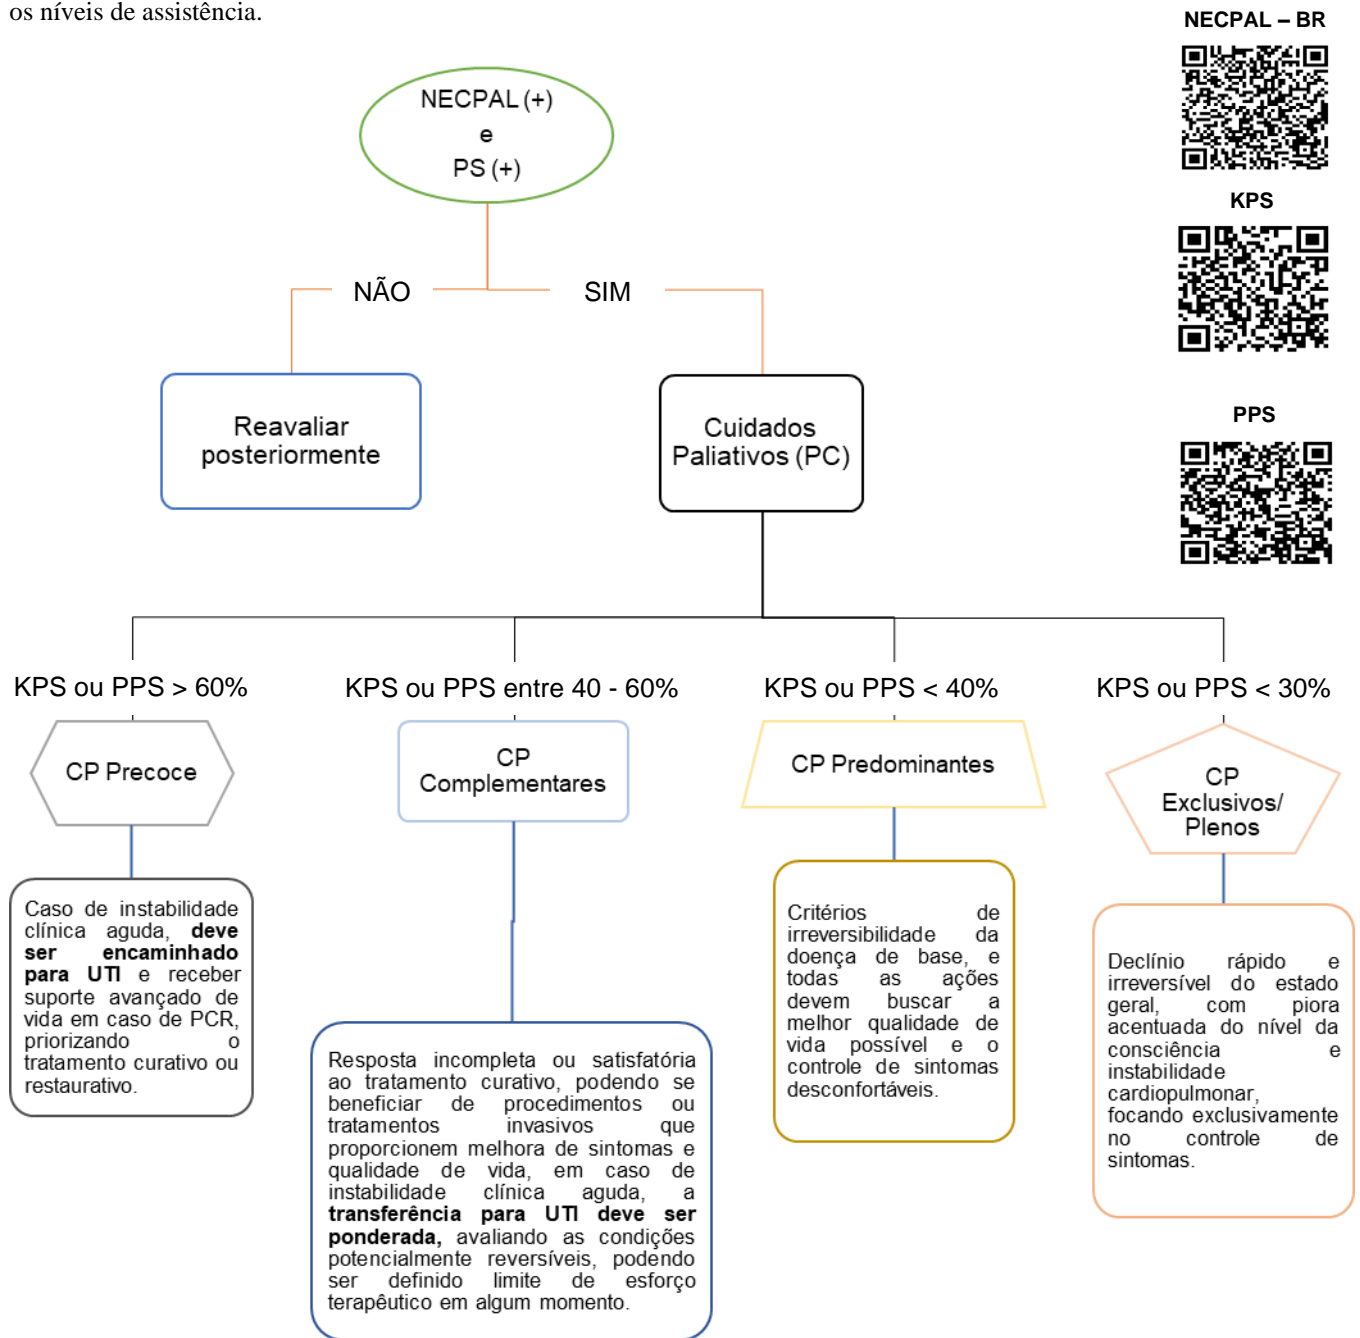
os níveis de assistência.

NECPAL – BR

KPS

PPS

NECPAL (+)
e
PS (+)

NÃO

SIM

Reavaliar posteriormente

Cuidados Paliativos (PC)

KPS ou PPS > 60%

KPS ou PPS entre 40 - 60%

KPS ou PPS < 40%

KPS ou PPS < 30%

CP Precoce

CP Complementares

CP Predominantes

CP Exclusivos/ Plenos

Caso de instabilidade clínica aguda, **deve ser encaminhado para UTI** e receber suporte avançado de vida em caso de PCR, priorizando o tratamento curativo ou restaurativo.

Resposta incompleta ou satisfatória ao tratamento curativo, podendo se beneficiar de procedimentos ou tratamentos invasivos que proporcionem melhora de sintomas e qualidade de vida, em caso de instabilidade clínica aguda, a **transferência para UTI deve ser ponderada,** avaliando as condições potencialmente reversíveis, podendo ser definido limite de esforço terapêutico em algum momento.

Critérios de irreversibilidade da doença de base, e todas as ações devem buscar a melhor qualidade de vida possível e o controle de sintomas desconfortáveis.

Declínio rápido e irreversível do estado geral, com piora acentuada do nível da consciência e instabilidade cardiopulmonar, focando exclusivamente no controle de sintomas.